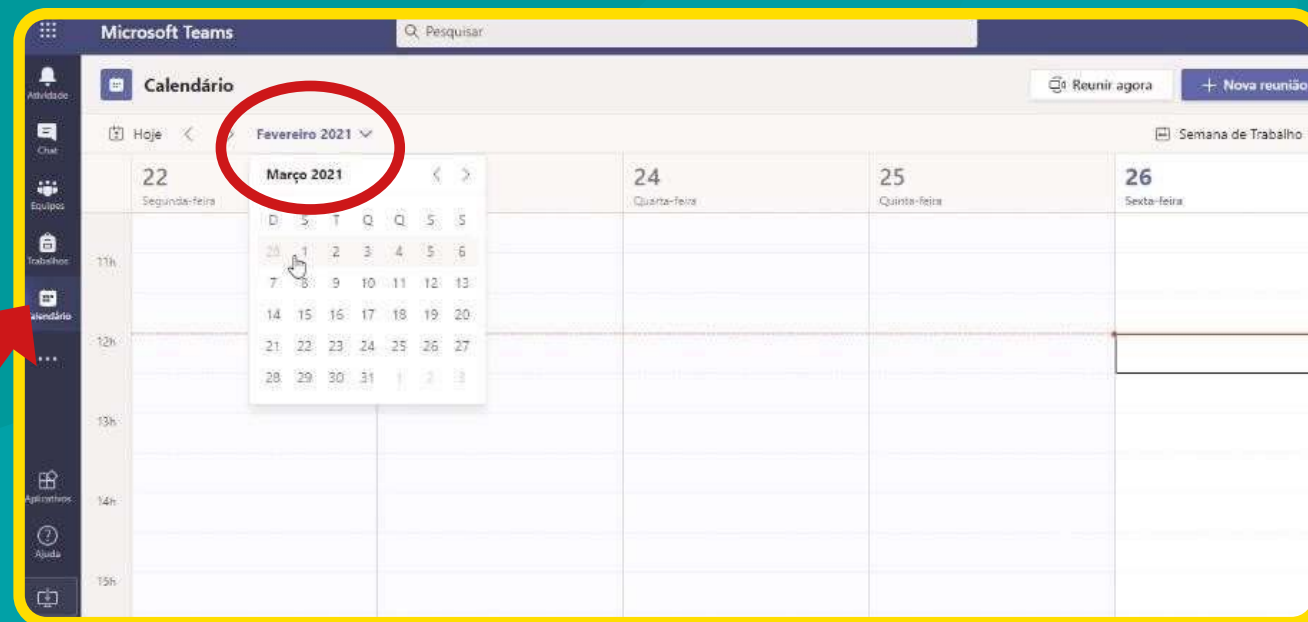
Microsoft Teams
Pesquisar

Atividade
Chat
Equipes
Trabalhos
Calendário
...
Aplicativos
Ajuda

Calendário
Reunir agora
+ Nova reunião
Hoje
Fevereiro 2021
Semana de Trabalho

22
Segunda-feira
24
Quarta-feira
25
Quinta-feira
26
Sexta-feira

11h
12h
13h
14h
15h

Março 2021

| D | S | T | Q | Q | S | S |
|---|---|---|---|---|---|---|
| 28 | 1 | 2 | 3 | 4 | 5 | 6 |
| 7 | 8 | 9 | 10 | 11 | 12 | 13 |
| 14 | 15 | 16 | 17 | 18 | 19 | 20 |
| 21 | 22 | 23 | 24 | 25 | 26 | 27 |
| 28 | 29 | 30 | 31 | 1 | 2 | 3 |